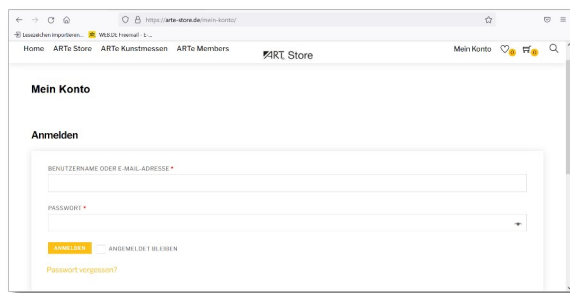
https://arte-store.de/mein-konto/

Lesezeichen importieren... WEB.DE Freemail - E-...

Home ARTe Store ARTe Kunstmessen ARTe Members

ART Store

Mein Konto 0 0

Mein Konto

Anmelden

BENUTZERNAME ODER E-MAIL-ADRESSE *

PASSWORT *

ANMELDEN ANGEMELDET BLEIBEN

Passwort vergessen?